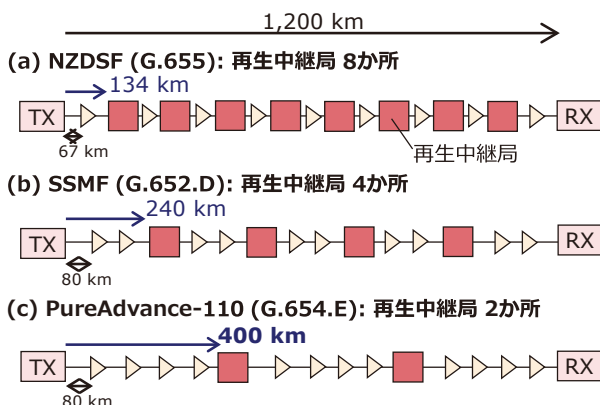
1,200 km

(a) NZDSF (G.655): 再生中継局 8か所

134 km

TX

RX

67 km

再生中継局

(b) SSMF (G.652.D): 再生中継局 4か所

240 km

TX

RX

80 km

(c) PureAdvance-110 (G.654.E): 再生中継局 2か所

400 km

TX

RX

80 km